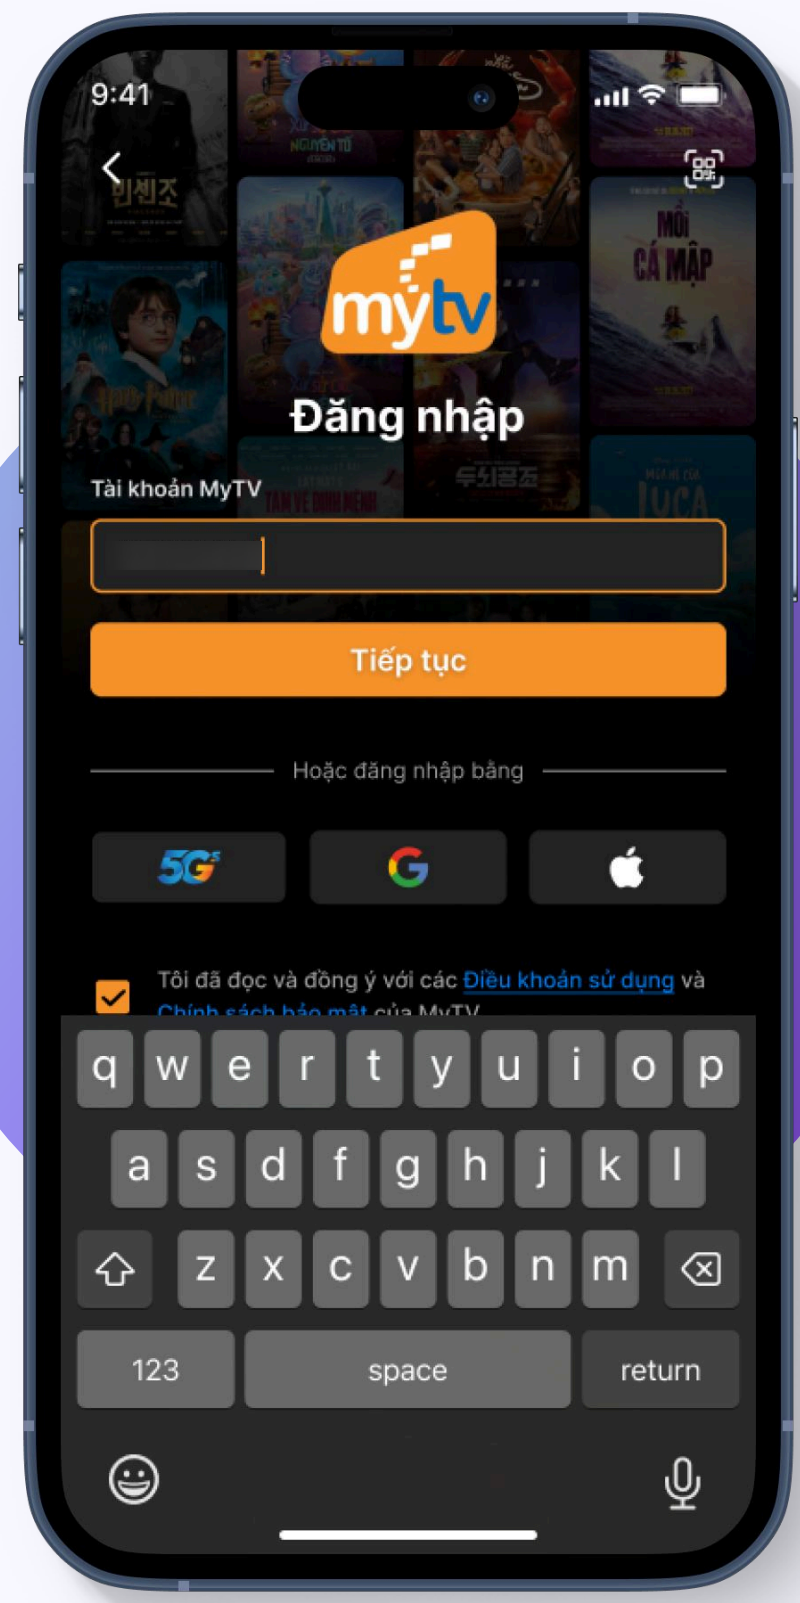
9:41

mytv

Đăng nhập

Tài khoản MyTV

Tiếp tục

Hoặc đăng nhập bằng

5G

Tôi đã đọc và đồng ý với các Điều khoản sử dụng và Chính sách bảo mật của MyTV

q w e r t y u i o p
a s d f g h j k l
z x c v b n m
123 space return